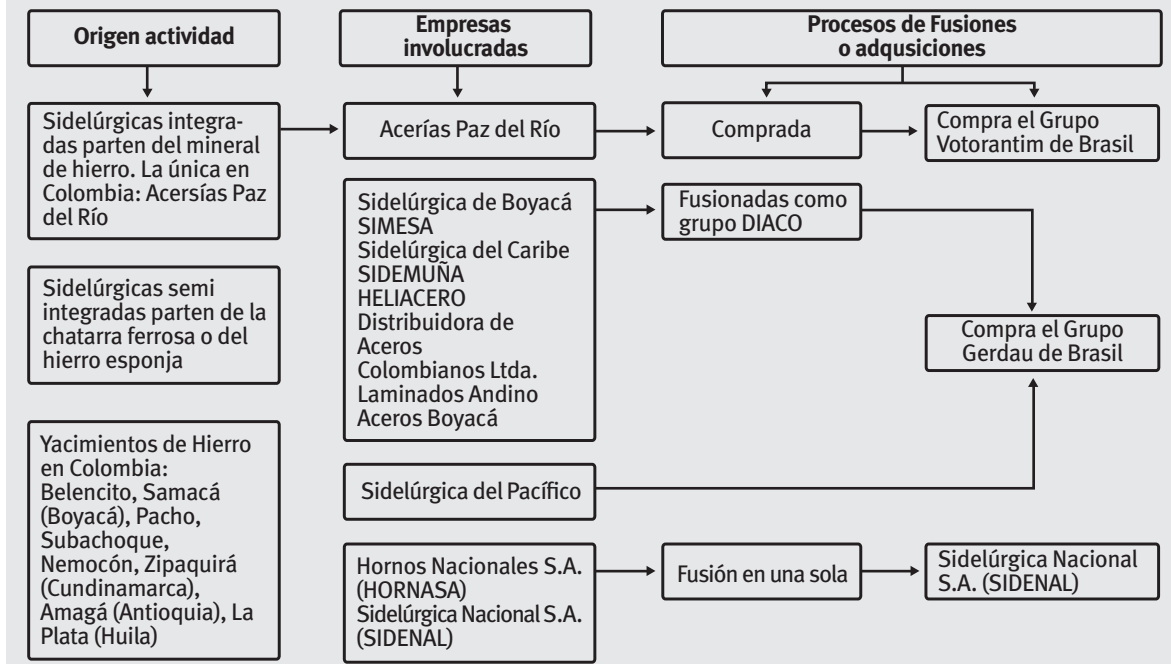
Origen actividad

Empresas involucradas

Procesos de Fusiones o adqusiciones

Sidelúrgicas integradas parten del mineral de hierro. La única en Colombia: Acersías Paz del Río

Acerías Paz del Río

Comprada

Compra el Grupo Votorantim de Brasil

Sidelúrgica de Boyacá
SIMESA
Sidelúrgica del Caribe
SIDEMUÑA
HELIACERO
Distribuidora de Aceros Colombianos Ltda.
Laminados Andino
Aceros Boyacá

Fusionadas como grupo DIACO

Sidelúrgicas semi integradas parten de la chatarra ferrosa o del hierro esponja

Compra el Grupo Gerdau de Brasil

Yacimientos de Hierro en Colombia: Belencito, Samacá (Boyacá), Pacho, Subachoque, Nemocón, Zipaquirá (Cundinamarca), Amagá (Antioquia), La Plata (Huila)

Sidelúrgica del Pacífico

Hornos Nacionales S.A. (HORNASA)
Sidelúrgica Nacional S.A. (SIDENAL)

Fusión en una sola

Sidelúrgica Nacional S.A. (SIDENAL)